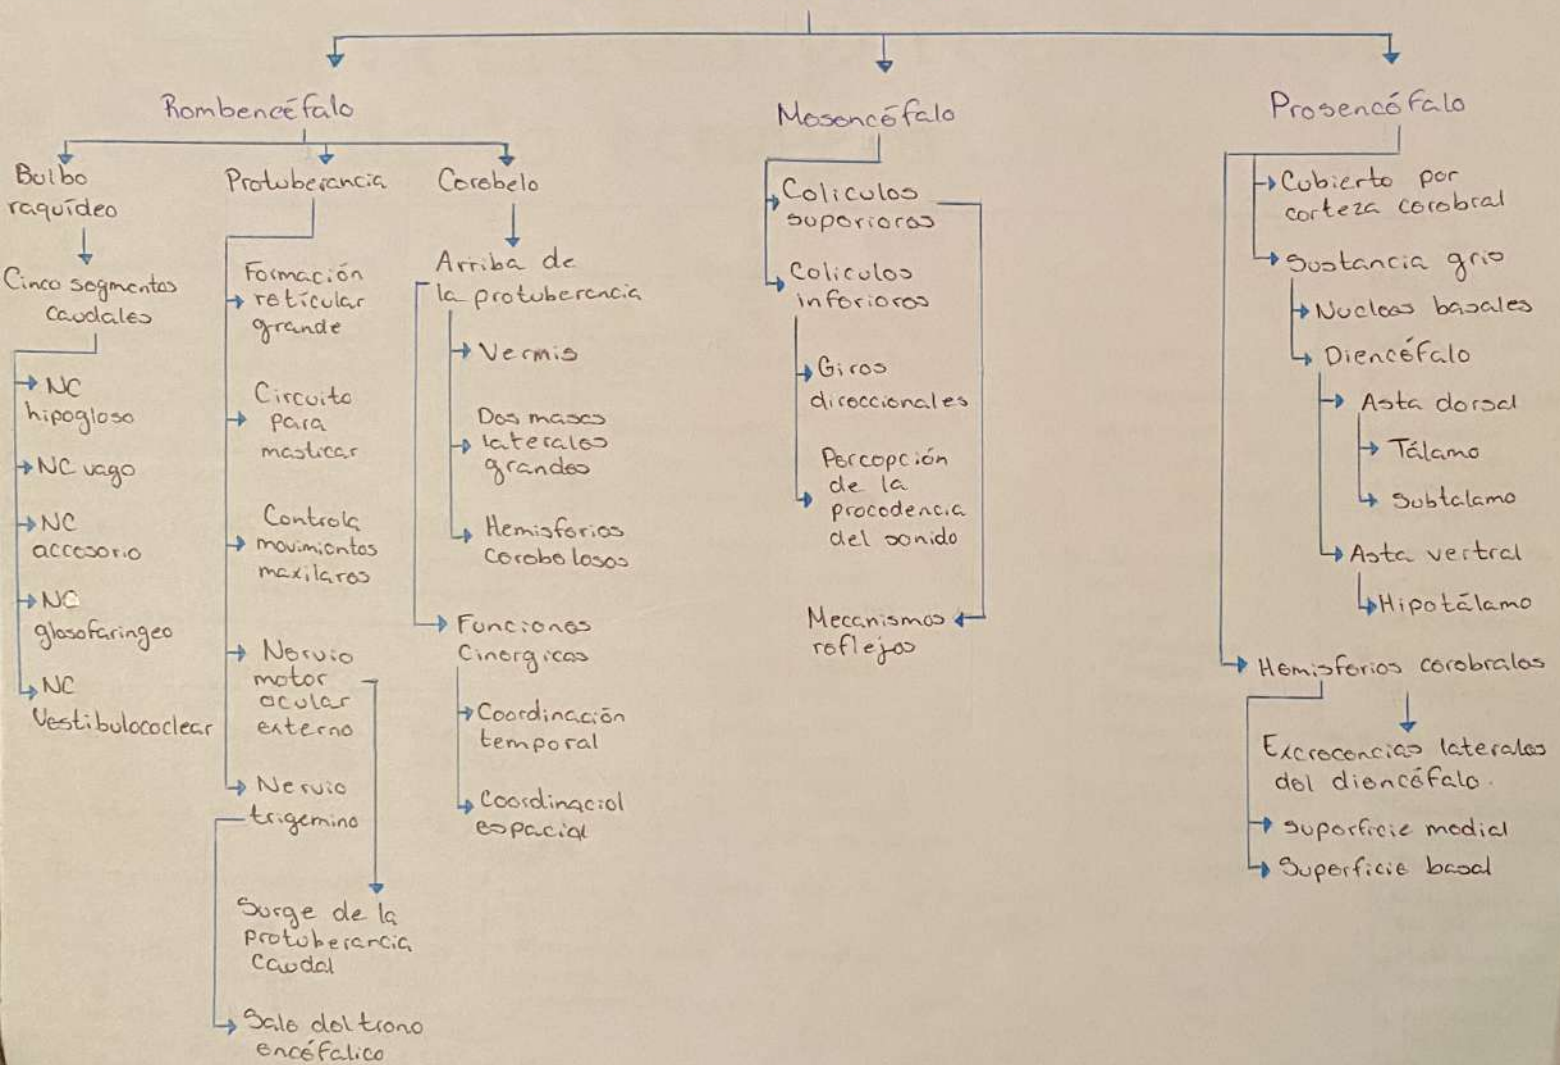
Rombencéfalo

Bulbo raquídeo

Cinco segmentos caudales

NC hipogloso

NC vago

NC accesorio

NC glosofaringeo

NC Vestibulococlear

Protuberancia

Formación reticular grande

Circuito para masticar

Controla movimientos maxilares

Nervio motor ocular externo

Nervio trigemino

Surge de la protuberancia caudal

Sale del trono encéfalico

Cerebelo

Arriba de la protuberancia

Vermis

Dos masas laterales grandes

Hemisferios cerebelosos

Funciones Cinergicas

Coordinación temporal

Coordinaciol espacial

Mesencéfalo

Colículos superiores

Colículos inferiores

Giros direccionales

Percepción de la procedencia del sonido

Mecanismos reflejos

Prosencéfalo

Cubierto por corteza cerebral

Sustancia gris

Nucleos basales

Diencéfalo

Asta dorsal

Tálamo

Subtálamo

Asta ventral

Hipotálamo

Hemisferios cerebrales

Excrecencias laterales del diencéfalo.

superficie medial

Superficie basal